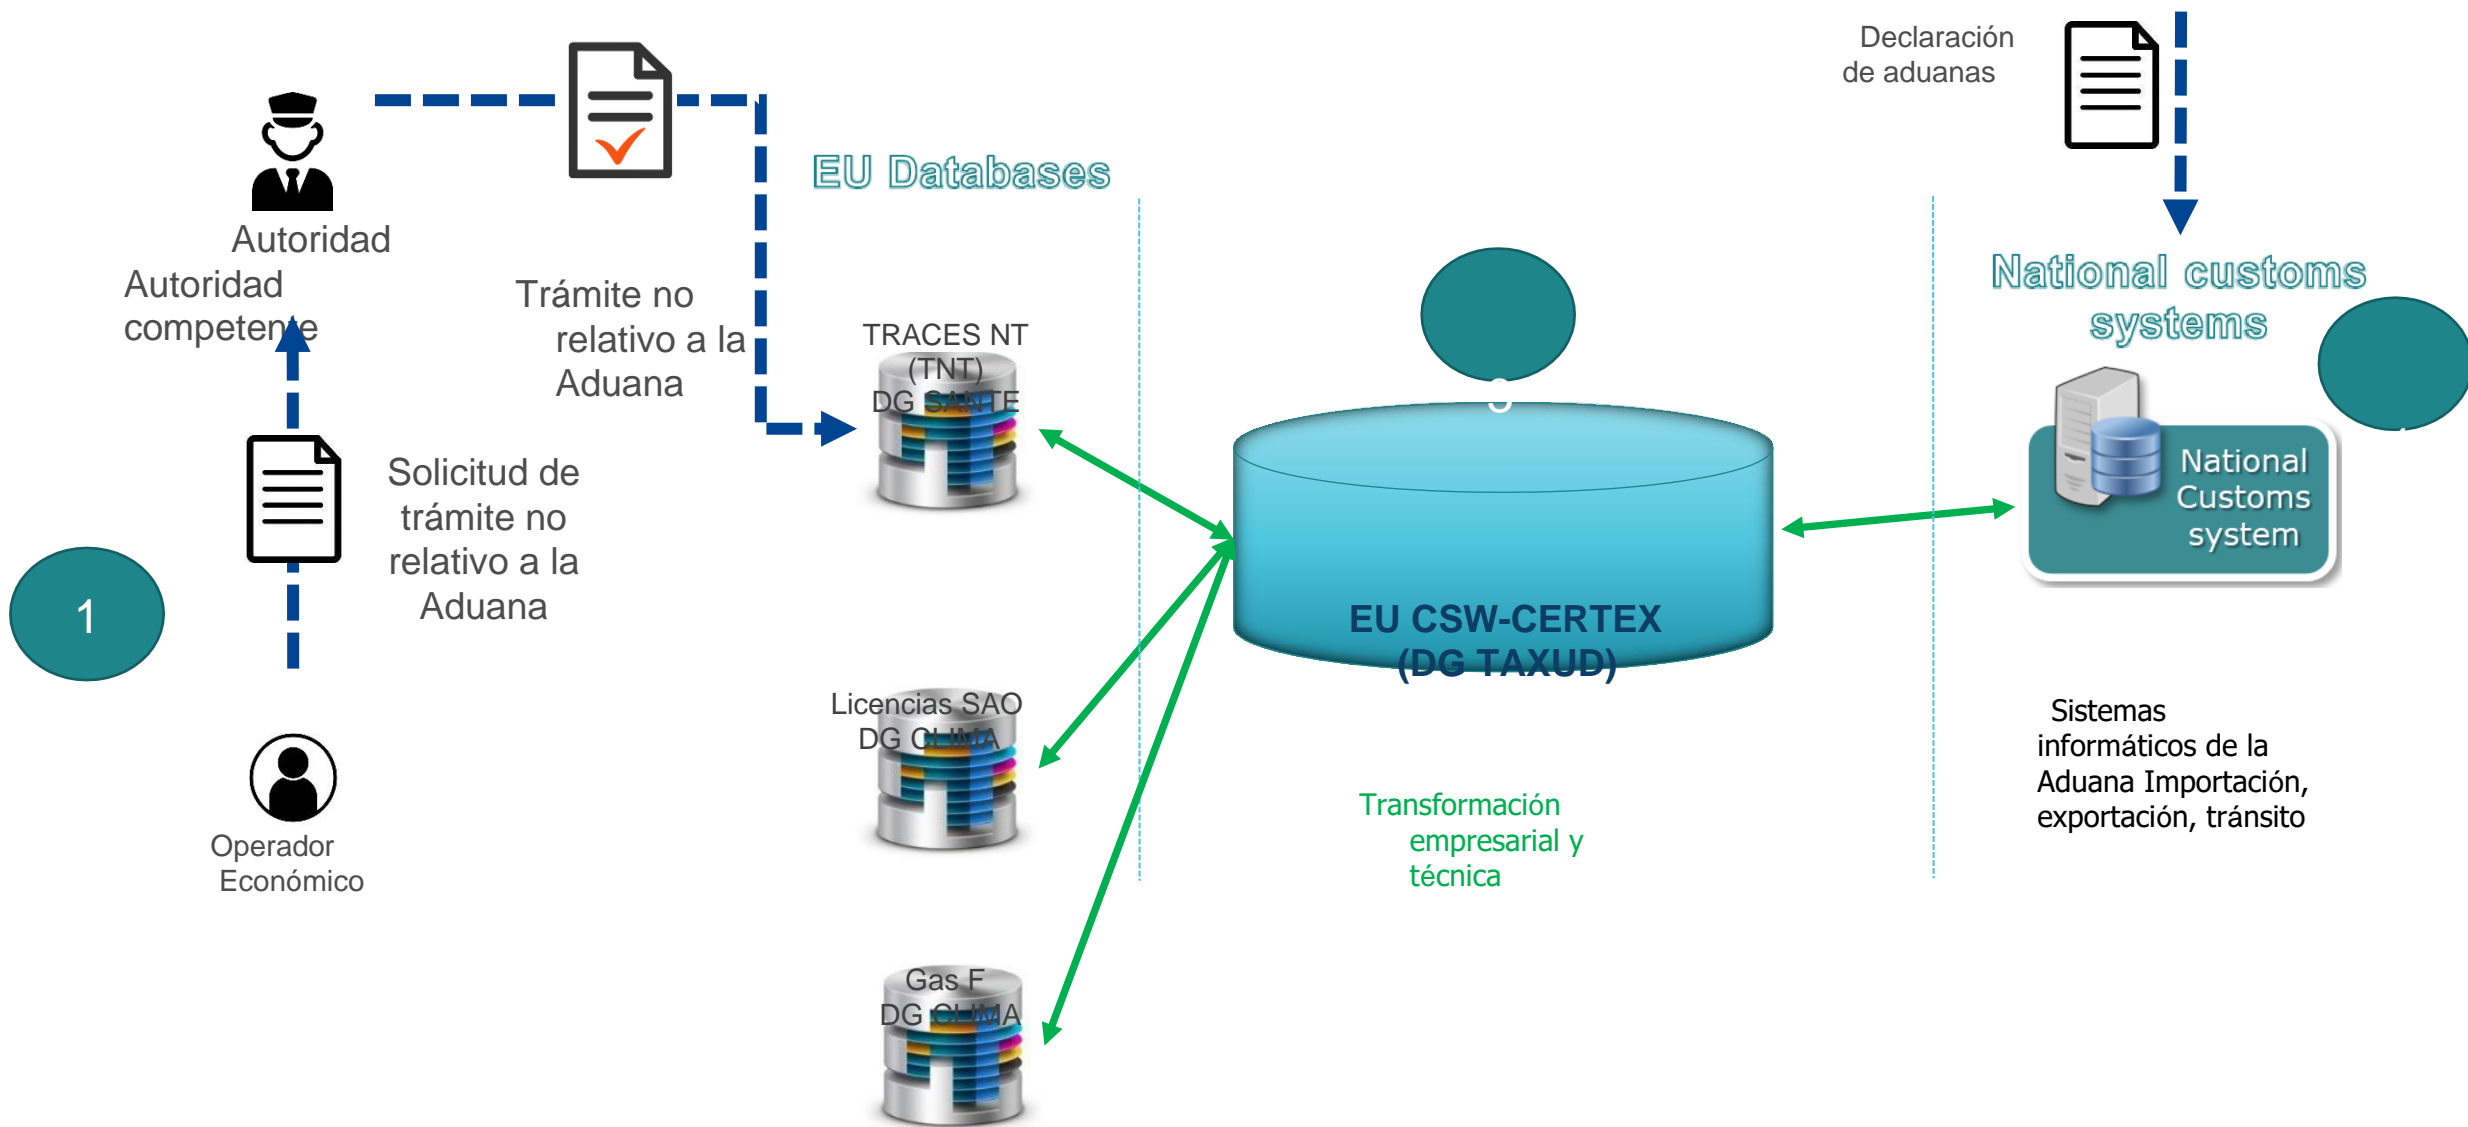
Autoridad

Autoridad competente

Trámite no relativo a la Aduana

EU Databases

Declaración de aduanas

National customs systems

TRACES NT (TNT) DG SANTE

Solicitud de trámite no relativo a la Aduana

1

EU CSW-CERTEX (DG TAXUD)

National Customs system

Licencias SAO DG CLIMA

Operador Económico

Sistemas informáticos de la Aduana Importación, exportación, tránsito

Transformación empresarial y técnica

Gas F DG CLIMA